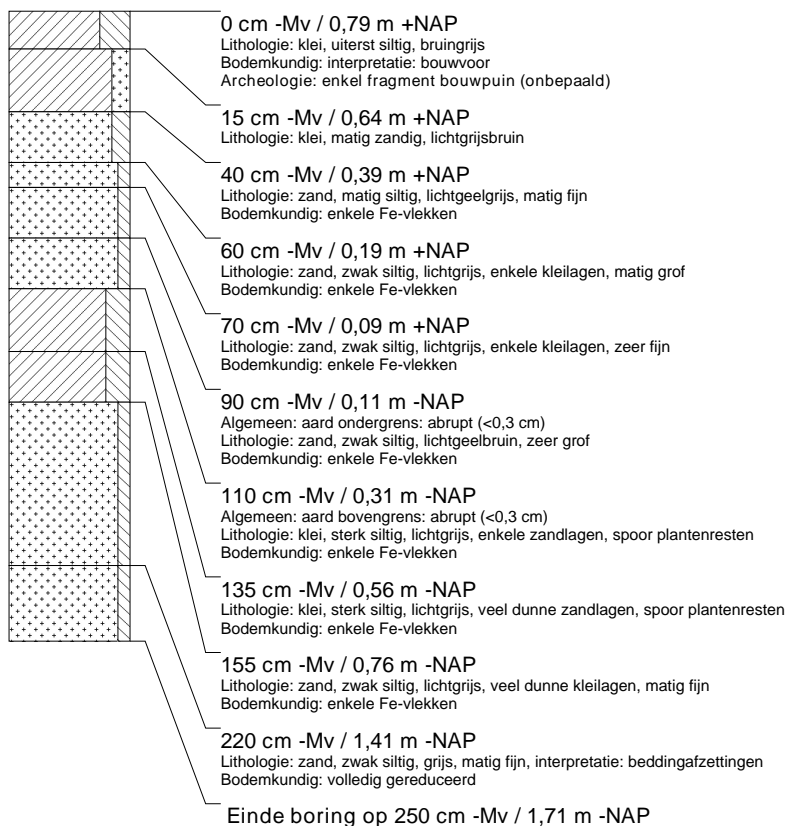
0 cm -Mv / 0,79 m +NAP
Lithologie: klei, uiterst siltig, bruingrijs
Bodemkundig: interpretatie: bouwvoor
Archeologie: enkel fragment bouwpuin (onbepaald)

15 cm -Mv / 0,64 m +NAP
Lithologie: klei, matig zandig, lichtgrijsbruin

40 cm -Mv / 0,39 m +NAP
Lithologie: zand, matig siltig, lichtgeelgrijs, matig fijn
Bodemkundig: enkele Fe-vlekken

60 cm -Mv / 0,19 m +NAP
Lithologie: zand, zwak siltig, lichtgrijs, enkele kleilagen, matig grof
Bodemkundig: enkele Fe-vlekken

70 cm -Mv / 0,09 m +NAP
Lithologie: zand, zwak siltig, lichtgrijs, enkele kleilagen, zeer fijn
Bodemkundig: enkele Fe-vlekken

90 cm -Mv / 0,11 m -NAP
Algemeen: aard ondergrens: abrupt (<0,3 cm)
Lithologie: zand, zwak siltig, lichtgeelbruin, zeer grof
Bodemkundig: enkele Fe-vlekken

110 cm -Mv / 0,31 m -NAP
Algemeen: aard bovengrens: abrupt (<0,3 cm)
Lithologie: klei, sterk siltig, lichtgrijs, enkele zandlagen, spoor plantenresten
Bodemkundig: enkele Fe-vlekken

135 cm -Mv / 0,56 m -NAP
Lithologie: klei, sterk siltig, lichtgrijs, veel dunne zandlagen, spoor plantenresten
Bodemkundig: enkele Fe-vlekken

155 cm -Mv / 0,76 m -NAP
Lithologie: zand, zwak siltig, lichtgrijs, veel dunne kleilagen, matig fijn
Bodemkundig: enkele Fe-vlekken

220 cm -Mv / 1,41 m -NAP
Lithologie: zand, zwak siltig, grijs, matig fijn, interpretatie: beddingafzettingen
Bodemkundig: volledig gereduceerd

Einde boring op 250 cm -Mv / 1,71 m -NAP